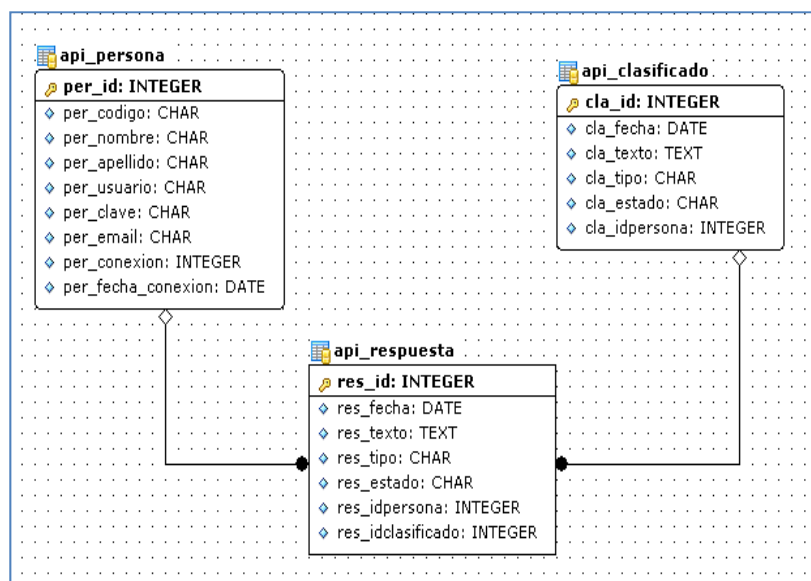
api_persona

per_id: INTEGER
per_codigo: CHAR
per_nombre: CHAR
per_apellido: CHAR
per_usuario: CHAR
per_clave: CHAR
per_email: CHAR
per_conexion: INTEGER
per_fecha_conexion: DATE

api_clasificado

cla_id: INTEGER
cla_fecha: DATE
cla_texto: TEXT
cla_tipo: CHAR
cla_estado: CHAR
cla_idpersona: INTEGER

api_respuesta

res_id: INTEGER
res_fecha: DATE
res_texto: TEXT
res_tipo: CHAR
res_estado: CHAR
res_idpersona: INTEGER
res_idclasificado: INTEGER